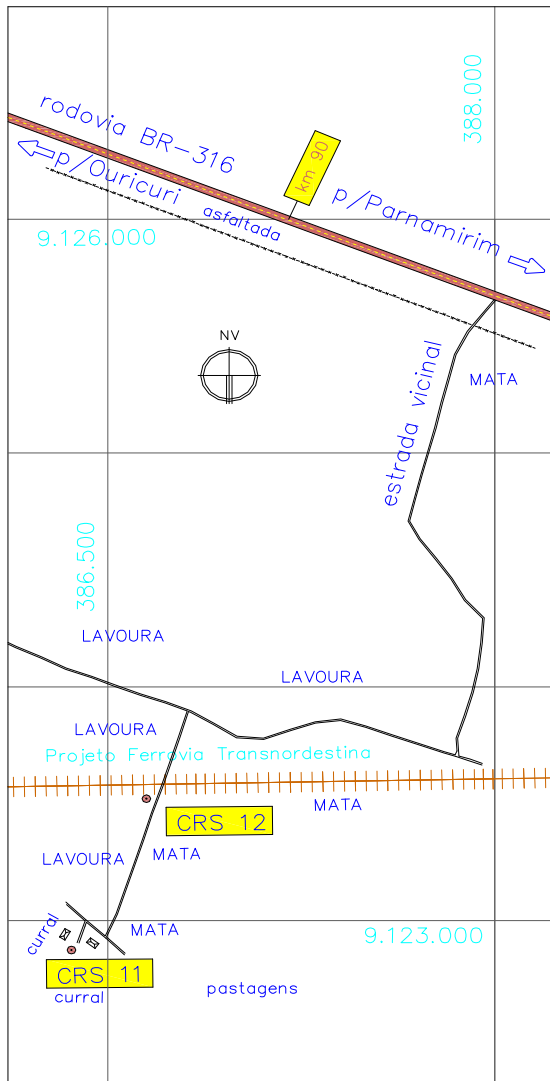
rodovia BR-316
km 90
388.000
p/Ouricuri
p/Parnamirim
asfaltada
9.126.000
NV
MATA
estrada vicinal
386.500
LAVOURA
LAVOURA
LAVOURA
Projeto Ferrovia Transnordestina
MATA
CRS 12
LAVOURA
MATA
curral
MATA
9.123.000
CRS 11
curral
pastagens